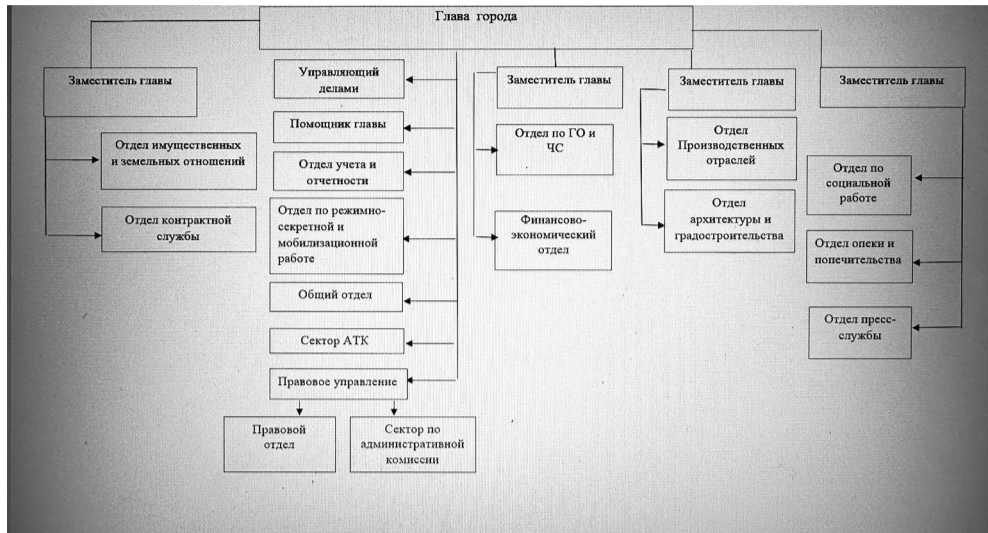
Глава города

Заместитель главы

Отдел имущественных и земельных отношений

Отдел контрактной службы

Управляющий делами

Помощник главы

Отдел учета и отчетности

Отдел по режимно-секретной и мобилизационной работе

Общий отдел

Сектор АТК

Правовое управление

Правовой отдел

Сектор по административной комиссии

Заместитель главы

Отдел по ГО и ЧС

Финансово-экономический отдел

Заместитель главы

Отдел Производственных отраслей

Отдел архитектуры и градостроительства

Заместитель главы

Отдел по социальной работе

Отдел опеки и попечительства

Отдел пресс-службы